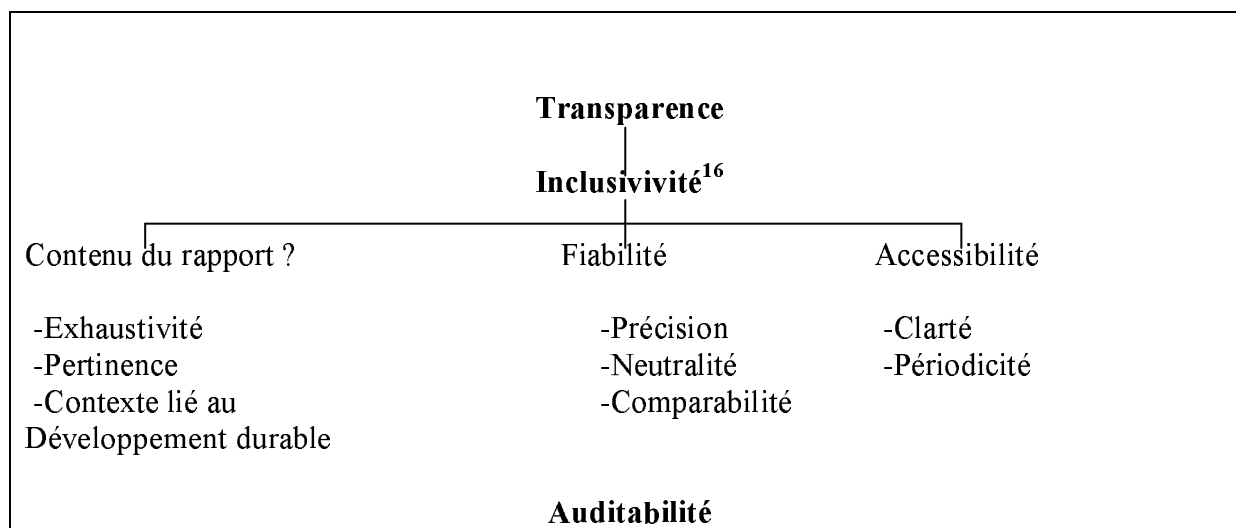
**Transparence**

**Inclusivivité$^{16}$**

Contenu du rapport ?

-Exhaustivité
-Pertinence
-Contexte lié au Développement durable

Fiabilité

-Précision
-Neutralité
-Comparabilité

Accessibilité

-Clarté
-Périodicité

**Auditabilité**